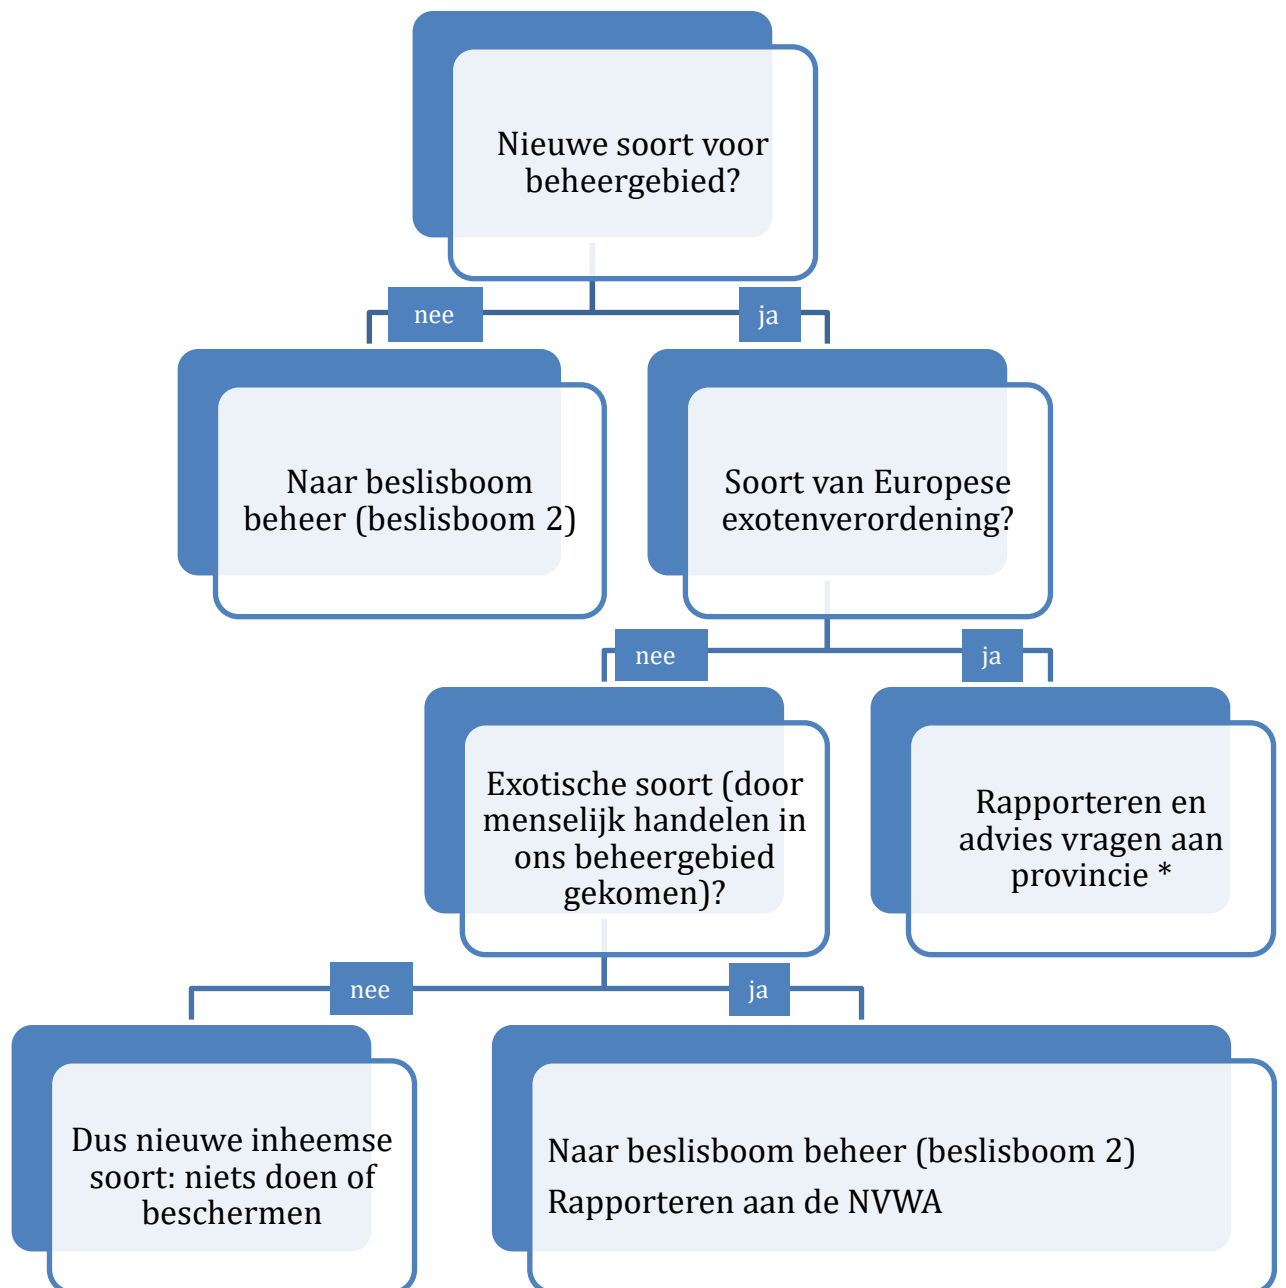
Nieuwe soort voor beheergebied?

nee

ja

Naar beslisboom beheer (beslisboom 2)

Soort van Europese exotenverordening?

nee

ja

Exotische soort (door menselijk handelen in ons beheergebied gekomen)?

Rapporteren en advies vragen aan provincie *

nee

ja

Dus nieuwe inheemse soort: niets doen of beschermen

Naar beslisboom beheer (beslisboom 2)

Rapporteren aan de NVWA